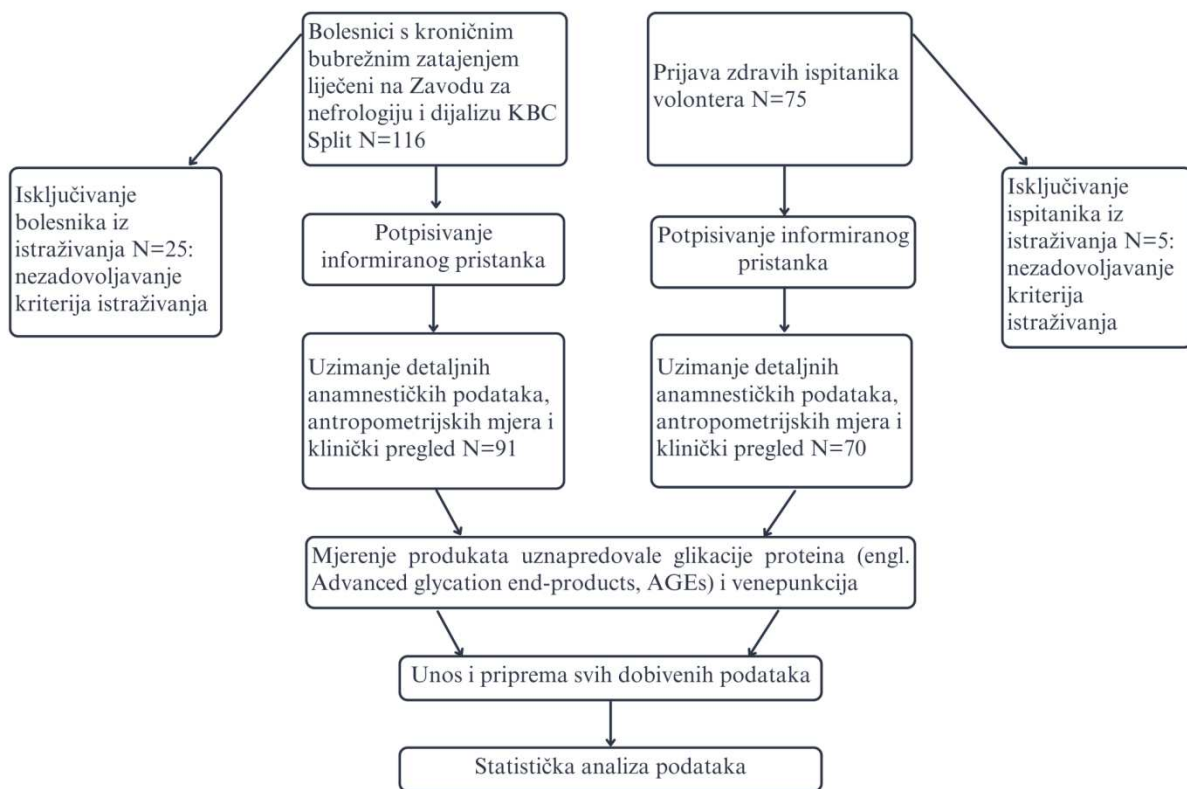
Bolesnici s kroničnim bubrežnim zatajenjem liječeni na Zavodu za nefrologiju i dijalizu KBC Split N=116

Prijava zdravih ispitanika volontera N=75

Isključivanje bolesnika iz istraživanja N=25: nezadovoljavanje kriterija istraživanja

Potpisivanje informiranog pristanka

Potpisivanje informiranog pristanka

Isključivanje ispitanika iz istraživanja N=5: nezadovoljavanje kriterija istraživanja

Uzimanje detaljnih anamnestičkih podataka, antropometrijskih mjera i klinički pregled N=91

Uzimanje detaljnih anamnestičkih podataka, antropometrijskih mjera i klinički pregled N=70

Mjerenje produkata uznapredovale glikacije proteina (engl. Advanced glycation end-products, AGEs) i venepunkcija

Unos i priprema svih dobivenih podataka

Statistička analiza podataka